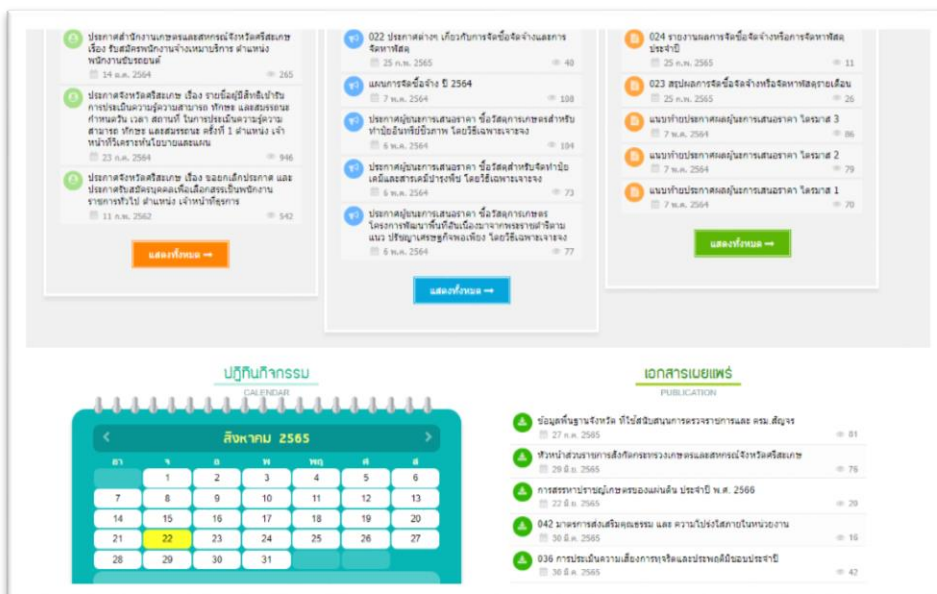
ประกาศสำนักงานเกษตรและสหกรณ์จังหวัดศรีสะเกษ เรื่อง รับสมัครพนักงานจ้างเหมาบริการ ตำแหน่ง พนักงานขับรถยนต์
14 ต.ค. 2564 265

ประกาศจังหวัดศรีสะเกษ เรื่อง รายชื่อผู้มีสิทธิเข้ารับการประเมินความรู้ความสามารถ ทักษะ และสมรรถนะ กำหนดวัน เวลา สถานที่ ในการประเมินความรู้ความสามารถ ทักษะ และสมรรถนะ ครั้งที่ 1 ตำแหน่ง เจ้าหน้าที่วิเคราะห์นโยบายและแผน
23 ก.ค. 2564 946

ประกาศจังหวัดศรีสะเกษ เรื่อง ยกเลิกประกาศ และประกาศรับสมัครบุคคลเพื่อเลือกสรรเป็นพนักงานราชการทั่วไป ตำแหน่ง เจ้าหน้าที่ธุรการ
11 ก.พ. 2562 542

แสดงทั้งหมด →

022 ประกาศต่างๆ เกี่ยวกับการจัดซื้อจัดจ้างและการจัดหาพัสดุ
25 ก.พ. 2565 48

แผนการจัดซื้อจ้าง ปี 2564
7 พ.ค. 2564 108

ประกาศผู้ชนะการเสนอราคา ซื้อวัสดุการเกษตรสำหรับทำปุ๋ยอินทรีย์ชีวภาพ โดยวิธีเฉพาะเจาะจง
6 พ.ค. 2564 104

ประกาศผู้ชนะการเสนอราคา ซื้อวัสดุสำหรับจัดทำปุ๋ยเคมีและสารเคมีบำรุงพืช โดยวิธีเฉพาะเจาะจง
6 พ.ค. 2564 73

ประกาศผู้ชนะการเสนอราคา ซื้อวัสดุการเกษตร โครงการพัฒนาพื้นที่ต่อเนื่องมาจากพระราชดำริตามแนว ปรัชญาเศรษฐกิจพอเพียง โดยวิธีเฉพาะเจาะจง
6 พ.ค. 2564 77

แสดงทั้งหมด →

024 รายงานผลการจัดซื้อจัดจ้างหรือการจัดหาพัสดุประจำปี
25 ก.พ. 2565 11

023 สรุปผลการจัดซื้อจัดจ้างหรือจัดหาพัสดุรายเดือน
25 ก.พ. 2565 26

แบบท้ายประกาศผลผู้ชนะการเสนอราคา ไตรมาส 3
7 พ.ค. 2564 86

แบบท้ายประกาศผลผู้ชนะการเสนอราคา ไตรมาส 2
7 พ.ค. 2564 79

แบบท้ายประกาศผลผู้ชนะการเสนอราคา ไตรมาส 1
7 พ.ค. 2564 70

แสดงทั้งหมด →

ปฏิทินกิจกรรม
CALENDAR

สิงหาคม 2565

| อา | จ | อ | พ | พฤ | ศ | ส |
|---|---|---|---|---|---|---|
| | 1 | 2 | 3 | 4 | 5 | 6 |
| 7 | 8 | 9 | 10 | 11 | 12 | 13 |
| 14 | 15 | 16 | 17 | 18 | 19 | 20 |
| 21 | 22 | 23 | 24 | 25 | 26 | 27 |
| 28 | 29 | 30 | 31 | | | |

เอกสารเผยแพร่
PUBLICATION

ข้อมูลพื้นฐานจังหวัด ที่ใช้สนับสนุนการตรวจราชการและ ครม.สัญจร
27 ก.ค. 2565 81

หัวหน้าส่วนราชการสังกัดกระทรวงเกษตรและสหกรณ์จังหวัดศรีสะเกษ
29 มิ.ย. 2565 76

การสรรหาปราชญ์เกษตรของแผ่นดิน ประจำปี พ.ศ. 2566
22 มิ.ย. 2565 28

042 มาตรการส่งเสริมคุณธรรม และ ความโปร่งใสภายในหน่วยงาน
30 มี.ค. 2565 16

036 การประเมินความเสี่ยงการทุจริตและประพฤติมิชอบประจำปี
30 มี.ค. 2565 42